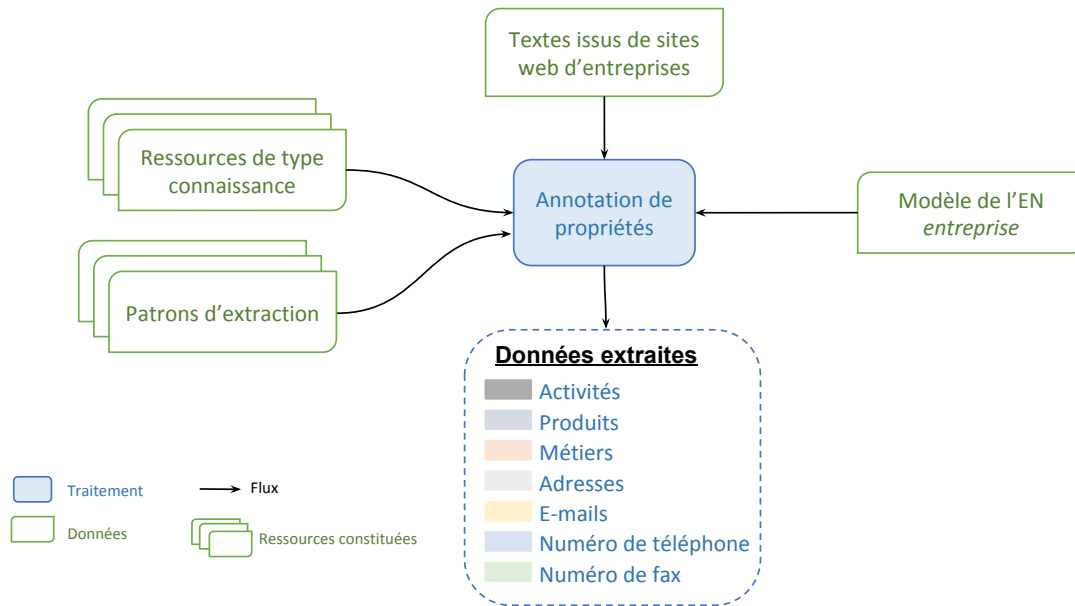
Textes issus de sites web d'entreprises

Ressources de type connaissance

Annotation de propriétés

Modèle de l'EN *entreprise*

Patrons d'extraction

**Données extraites**

Activités
Produits
Métiers
Adresses
E-mails
Numéro de téléphone
Numéro de fax

Traitement
Flux
Données
Ressources constituées